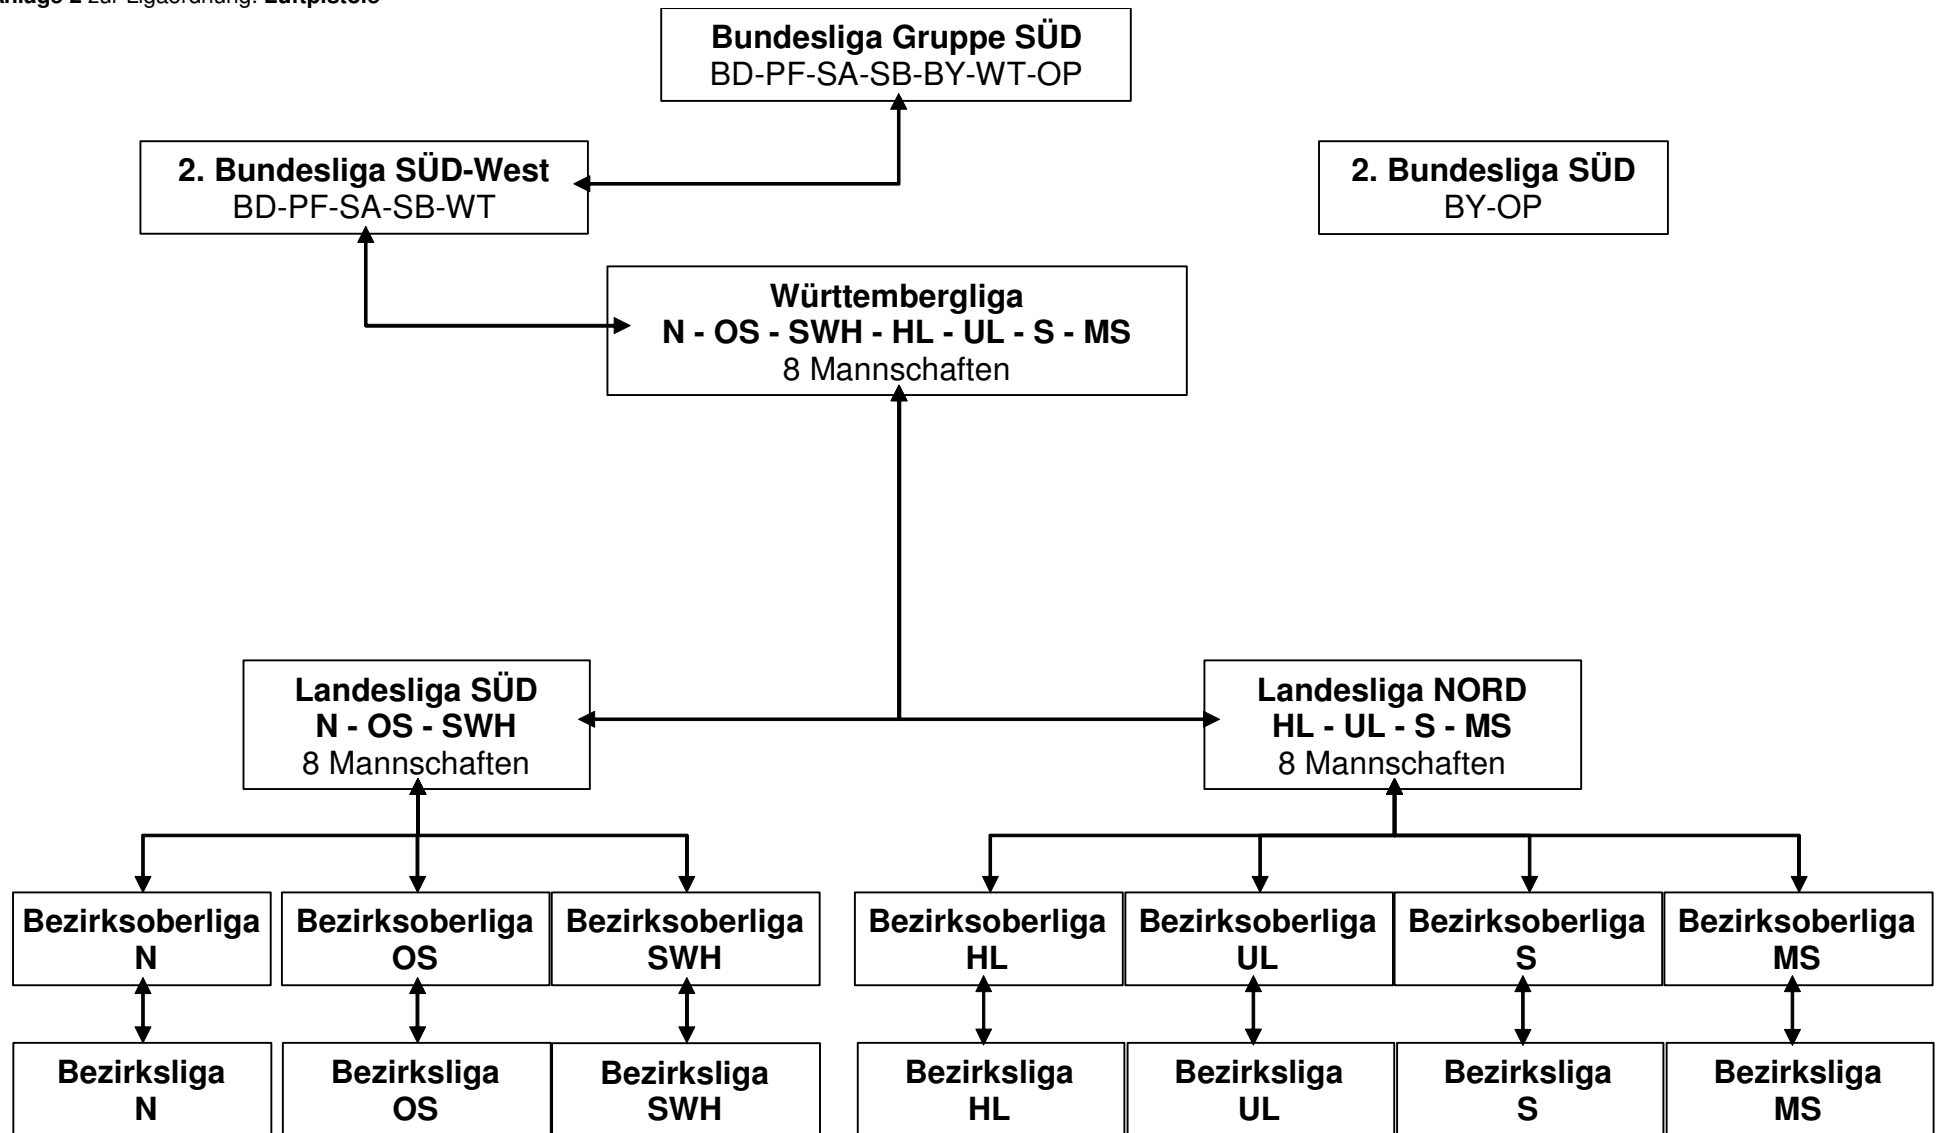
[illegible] 2 zur Ligaordnung: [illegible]

Bundesliga Gruppe SÜD
BD-PF-SA-SB-BY-WT-OP

2. Bundesliga SÜD-West
BD-PF-SA-SB-WT

2. Bundesliga SÜD
BY-OP

Württembergliga
N - OS - SWH - HL - UL - S - MS
8 Mannschaften

Landesliga SÜD
N - OS - SWH
8 Mannschaften

Landesliga NORD
HL - UL - S - MS
8 Mannschaften

Bezirksoberliga
N

Bezirksoberliga
OS

Bezirksoberliga
SWH

Bezirksoberliga
HL

Bezirksoberliga
UL

Bezirksoberliga
S

Bezirksoberliga
MS

Bezirksliga
N

Bezirksliga
OS

Bezirksliga
SWH

Bezirksliga
HL

Bezirksliga
UL

Bezirksliga
S

Bezirksliga
MS